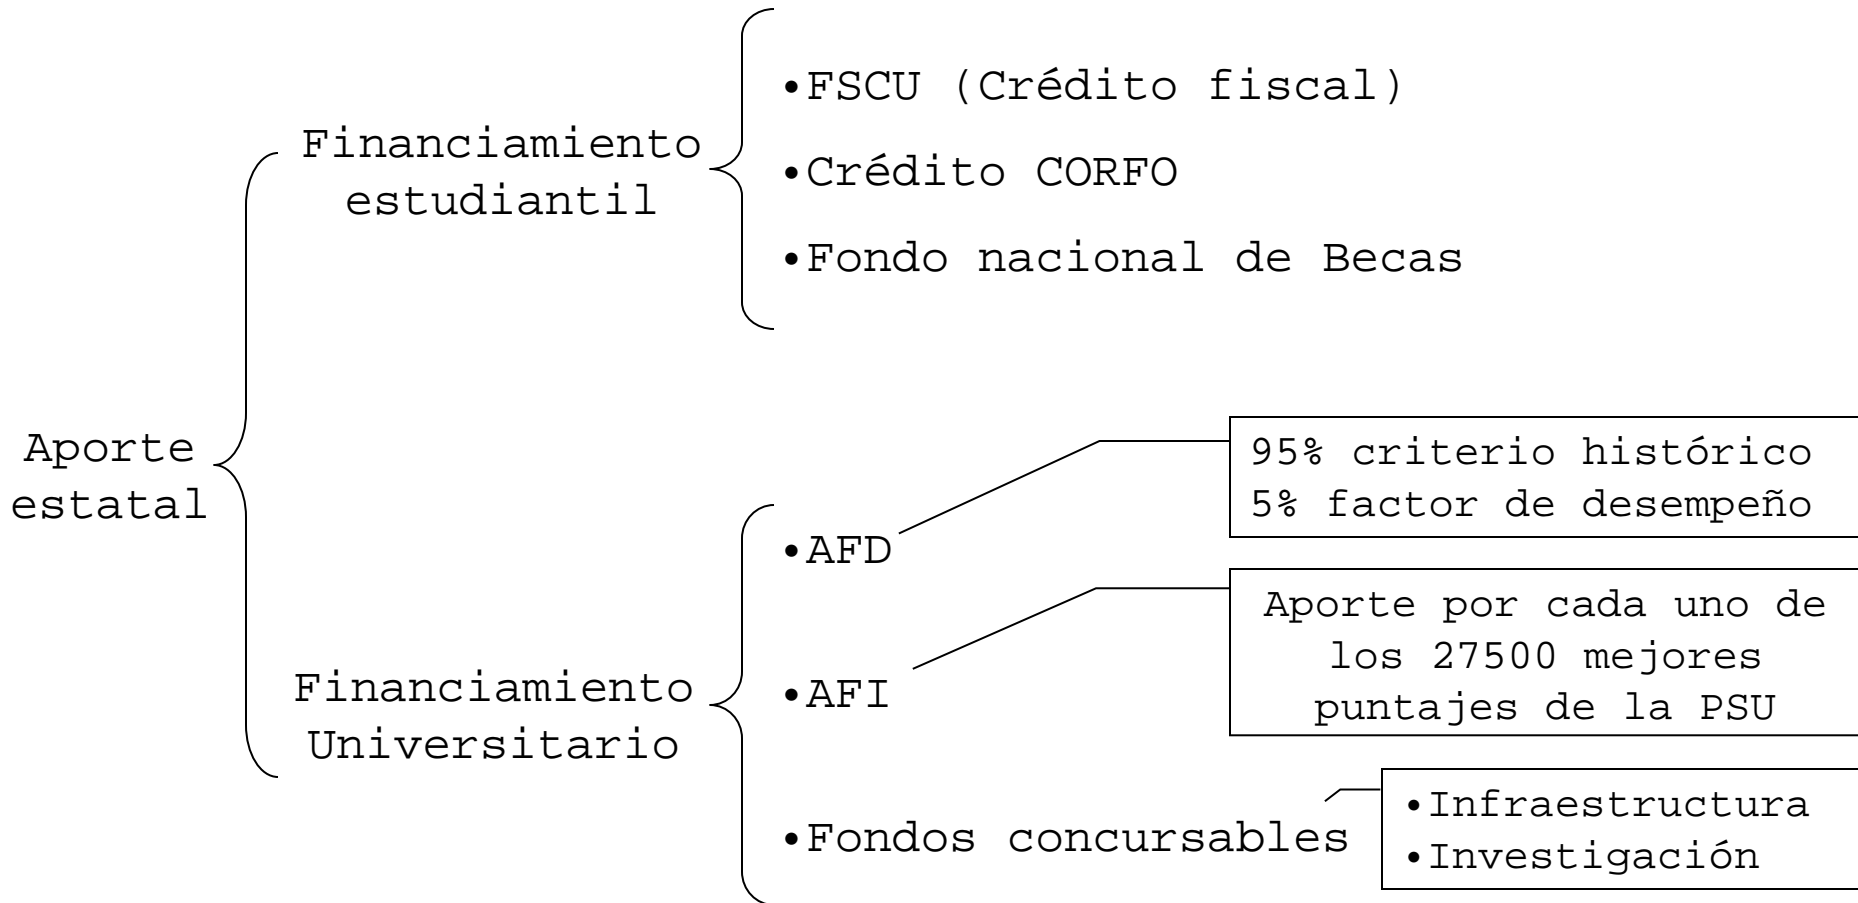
Aporte estatal

Financiamiento estudiantil

•FSCU (Crédito fiscal)
•Crédito CORFO
•Fondo nacional de Becas

Financiamiento Universitario

•AFD
95% criterio histórico
5% factor de desempeño

•AFI
Aporte por cada uno de los 27500 mejores puntajes de la PSU

•Fondos concursables
•Infraestructura
•Investigación